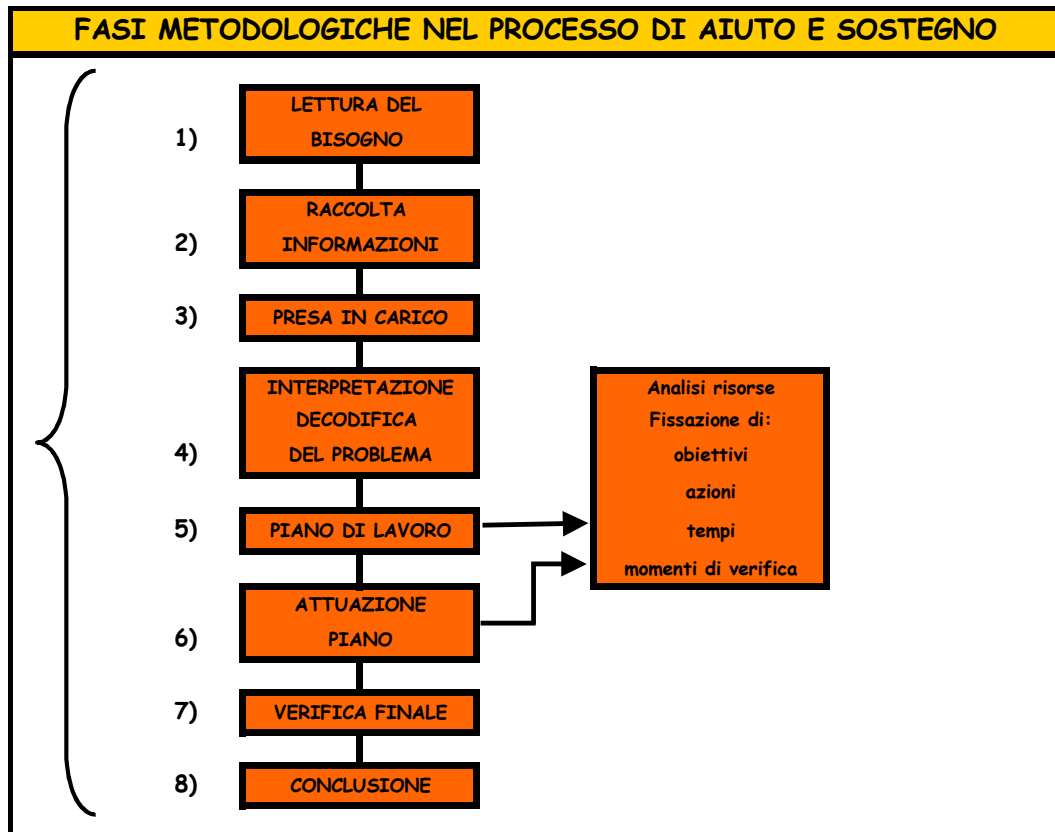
FASI METODOLOGICHE NEL PROCESSO DI AIUTO E SOSTEGNO

1) LETTURA DEL BISOGNO

2) RACCOLTA INFORMAZIONI

3) PRESA IN CARICO

4) INTERPRETAZIONE DECODIFICA DEL PROBLEMA

5) PIANO DI LAVORO

6) ATTUAZIONE PIANO

7) VERIFICA FINALE

8) CONCLUSIONE

Analisi risorse
Fissazione di:
obiettivi
azioni
tempi
momenti di verifica